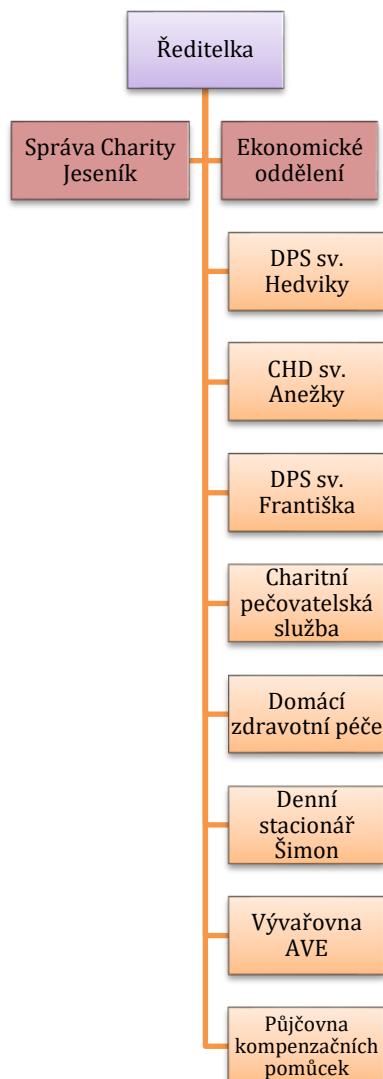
Ředitelka

Správa Charity Jeseník

Ekonomické oddělení

DPS sv. Hedviky

CHD sv. Anežky

DPS sv. Františka

Charitní pečovatelská služba

Domácí zdravotní péče

Denní stacionář Šimon

Vývařovna AVE

Půjčovna kompenzačních pomůcek